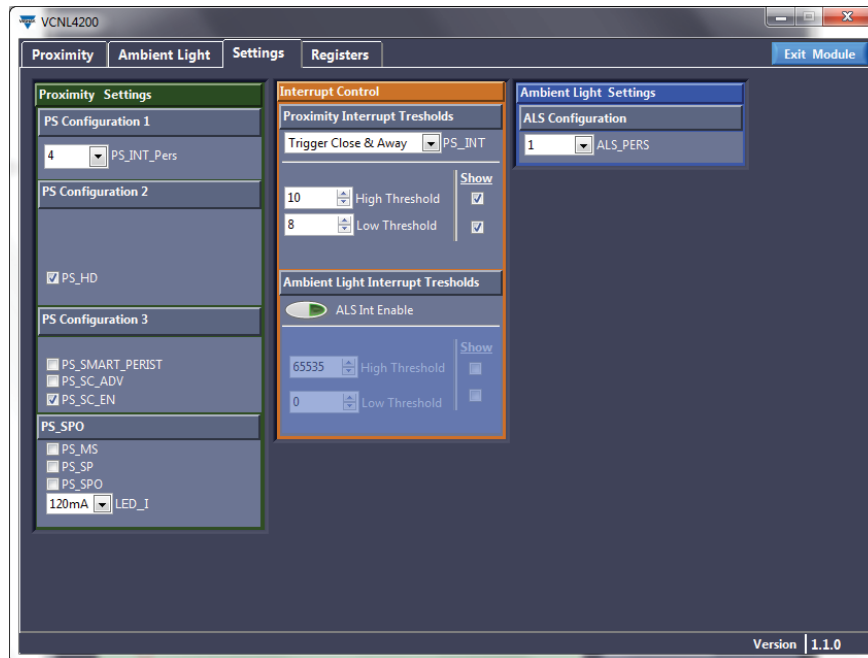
VCNL4200

Proximity | Ambient Light | Settings | Registers

Exit Module

Proximity Settings

PS Configuration 1

4 PS_INT_Pers

PS Configuration 2

PS_HD

PS Configuration 3

PS_SMART_PERIST
PS_SC_ADV
PS_SC_EN

PS_SPO

PS_MS
PS_SP
PS_SPO
120mA LED_I

Interrupt Control

Proximity Interrupt Tresholds

Trigger Close & Away PS_INT

Show

10 High Threshold
8 Low Threshold

Ambient Light Interrupt Tresholds

ALS Int Enable

Show

65535 High Threshold
0 Low Threshold

Ambient Light Settings

ALS Configuration

1 ALS_PERS

Version 1.1.0